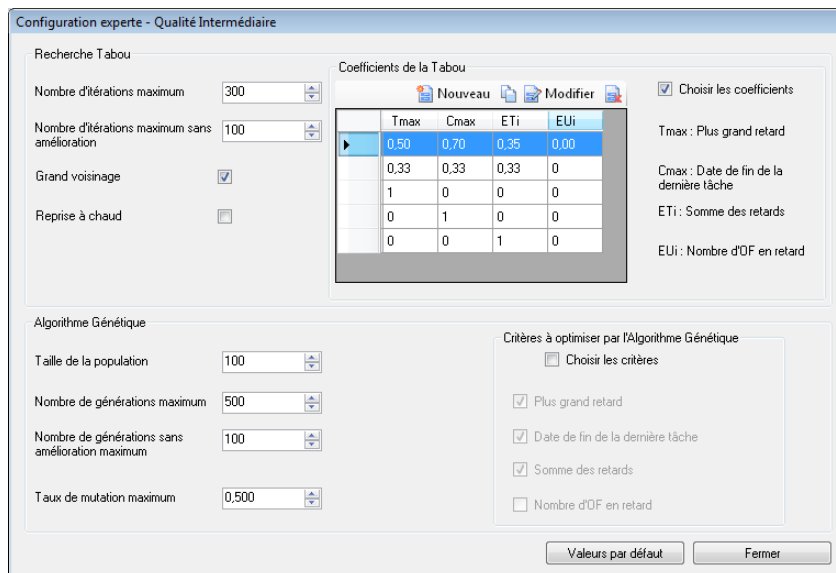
Configuration experte - Qualité Intermédiaire

Recherche Tabou

Nombre d'itérations maximum 300

Nombre d'itérations maximum sans amélioration 100

Grand voisinage

Reprise à chaud

Coefficients de la Tabou

Nouveau Modifier

| Tmax | Cmax | ETi | EUi |
|---|---|---|---|
| 0,50 | 0,70 | 0,35 | 0,00 |
| 0,33 | 0,33 | 0,33 | 0 |
| 1 | 0 | 0 | 0 |
| 0 | 1 | 0 | 0 |
| 0 | 0 | 1 | 0 |

Choisir les coefficients

Tmax : Plus grand retard

Cmax : Date de fin de la dernière tâche

ETi : Somme des retards

EUi : Nombre d'OF en retard

Algorithme Génétique

Taille de la population 100

Nombre de générations maximum 500

Nombre de générations sans amélioration maximum 100

Taux de mutation maximum 0,500

Critères à optimiser par l'Algorithme Génétique

Choisir les critères

Plus grand retard

Date de fin de la dernière tâche

Somme des retards

Nombre d'OF en retard

Valeurs par défaut

Fermer